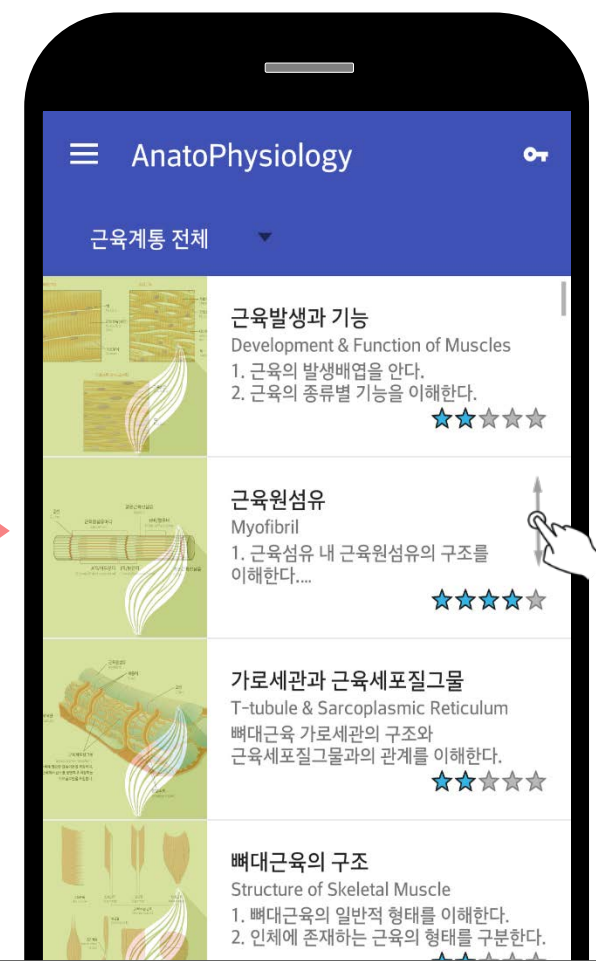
AnatoPhysiology

근육계통 전체

근육발생과 기능
Development & Function of Muscles
1. 근육의 발생배엽을 안다.
2. 근육의 종류별 기능을 이해한다.

근육원섬유
Myofibril
1. 근육섬유 내 근육원섬유의 구조를 이해한다....

가로세관과 근육세포질그물
T-tubule & Sarcoplasmic Reticulum
뼈대근육 가로세관의 구조와 근육세포질그물과의 관계를 이해한다.

뼈대근육의 구조
Structure of Skeletal Muscle
1. 뼈대근육의 일반적 형태를 이해한다.
2. 인체에 존재하는 근육의 형태를 구분한다.